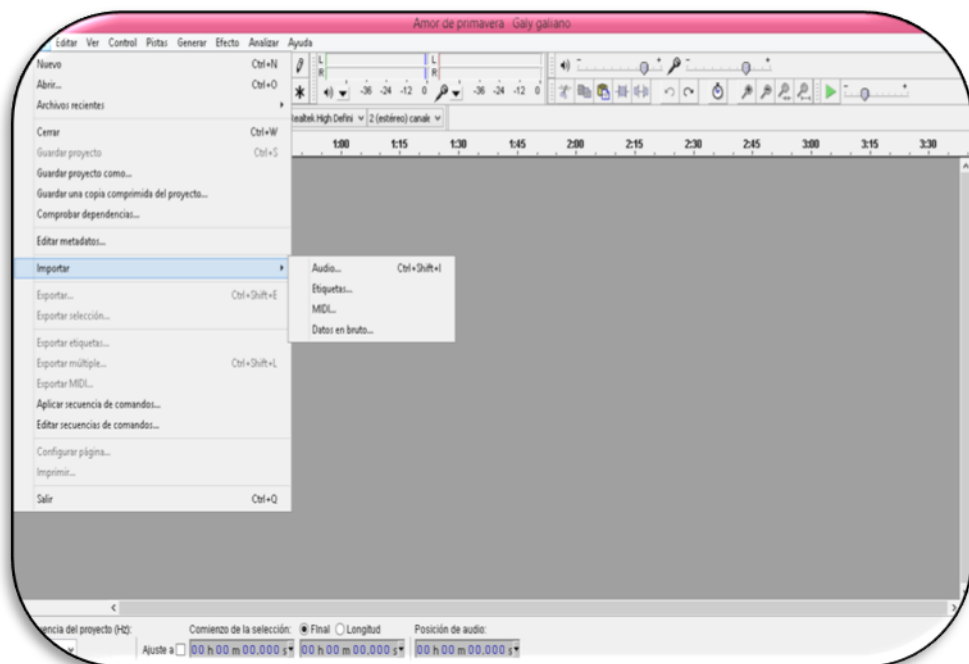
Amor de primavera Galy galiano

Editar Ver Control Pistas Generar Efecto Analizar Ayuda

Nuevo Ctrl+N
Abrir... Ctrl+O
Archivos recientes
Cerrar Ctrl+W
Guardar proyecto Ctrl+S
Guardar proyecto como...
Guardar una copia comprimida del proyecto...
Comprobar dependencias...
Editar metadatos...
Importar
Exportar... Ctrl+Shift+E
Exportar selección...
Exportar etiquetas...
Exportar múltiple... Ctrl+Shift+L
Exportar MIDI...
Aplicar secuencia de comandos...
Editar secuencias de comandos...
Configurar página...
Imprimir...
Salir Ctrl+Q

Audio... Ctrl+Shift+I
Etiquetas...
MIDI...
Datos en bruto...

L R -36 -24 -12 0 -36 -24 -12 0

Realtek High Defini 2 (estéreo) canale

1:00 1:15 1:30 1:45 2:00 2:15 2:30 2:45 3:00 3:15 3:30

encia del proyecto (Hz): Comienzo de la selección: Final Longitud Posición de audio:

Ajuste a 00 h 00 m 00,000 s 00 h 00 m 00,000 s 00 h 00 m 00,000 s